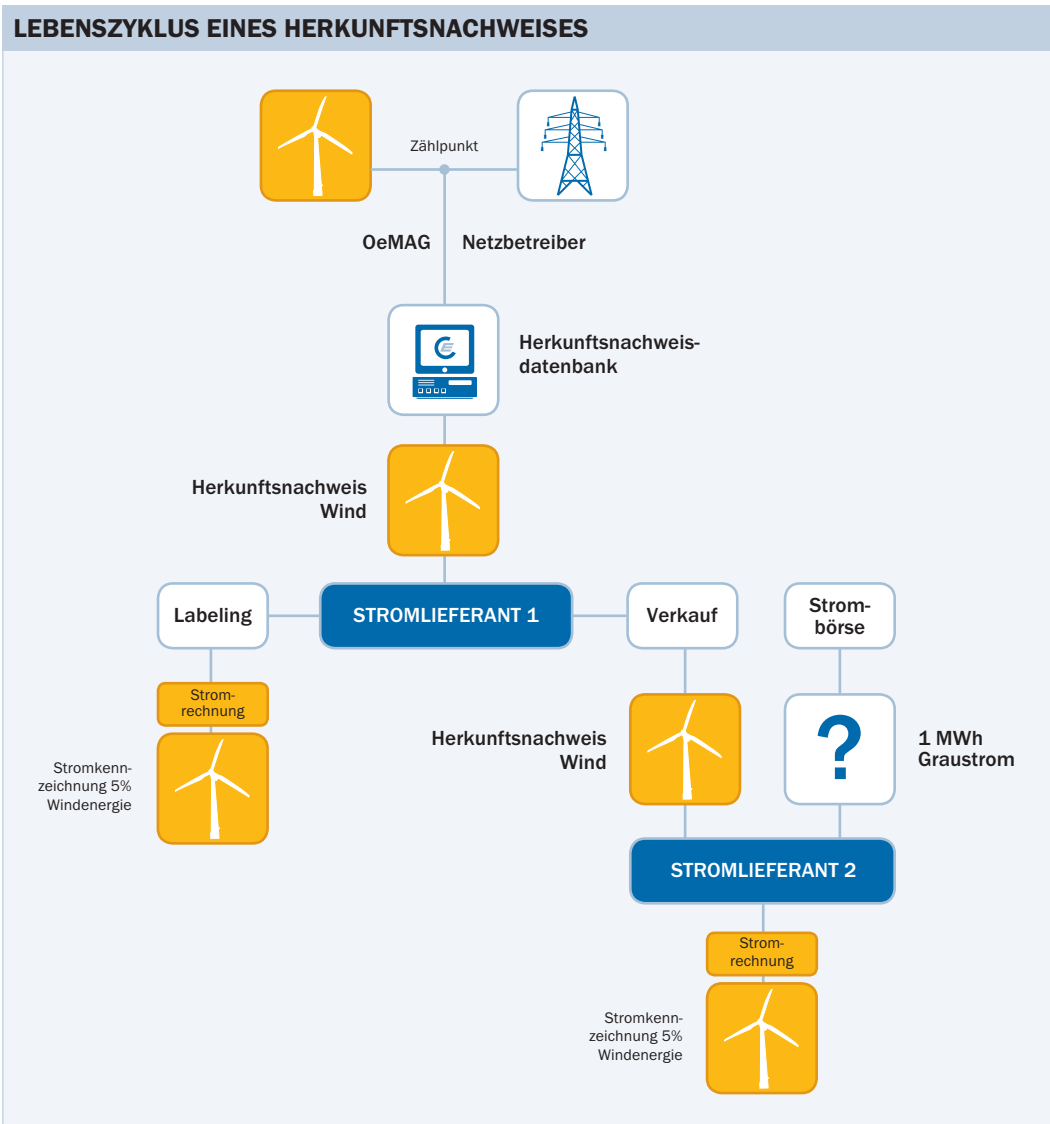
LEBENSZYKLUS EINES HERKUNFTSNACHWEISES

Zählpunkt

OeMAG

Netzbetreiber

Herkunftsnachweisdatenbank

Herkunftsnachweis Wind

Labeling

STROMLIEFERANT 1

Verkauf

Strombörse

Stromrechnung

Stromkennzeichnung 5% Windenergie

Herkunftsnachweis Wind

?

1 MWh Graustrom

STROMLIEFERANT 2

Stromrechnung

Stromkennzeichnung 5% Windenergie